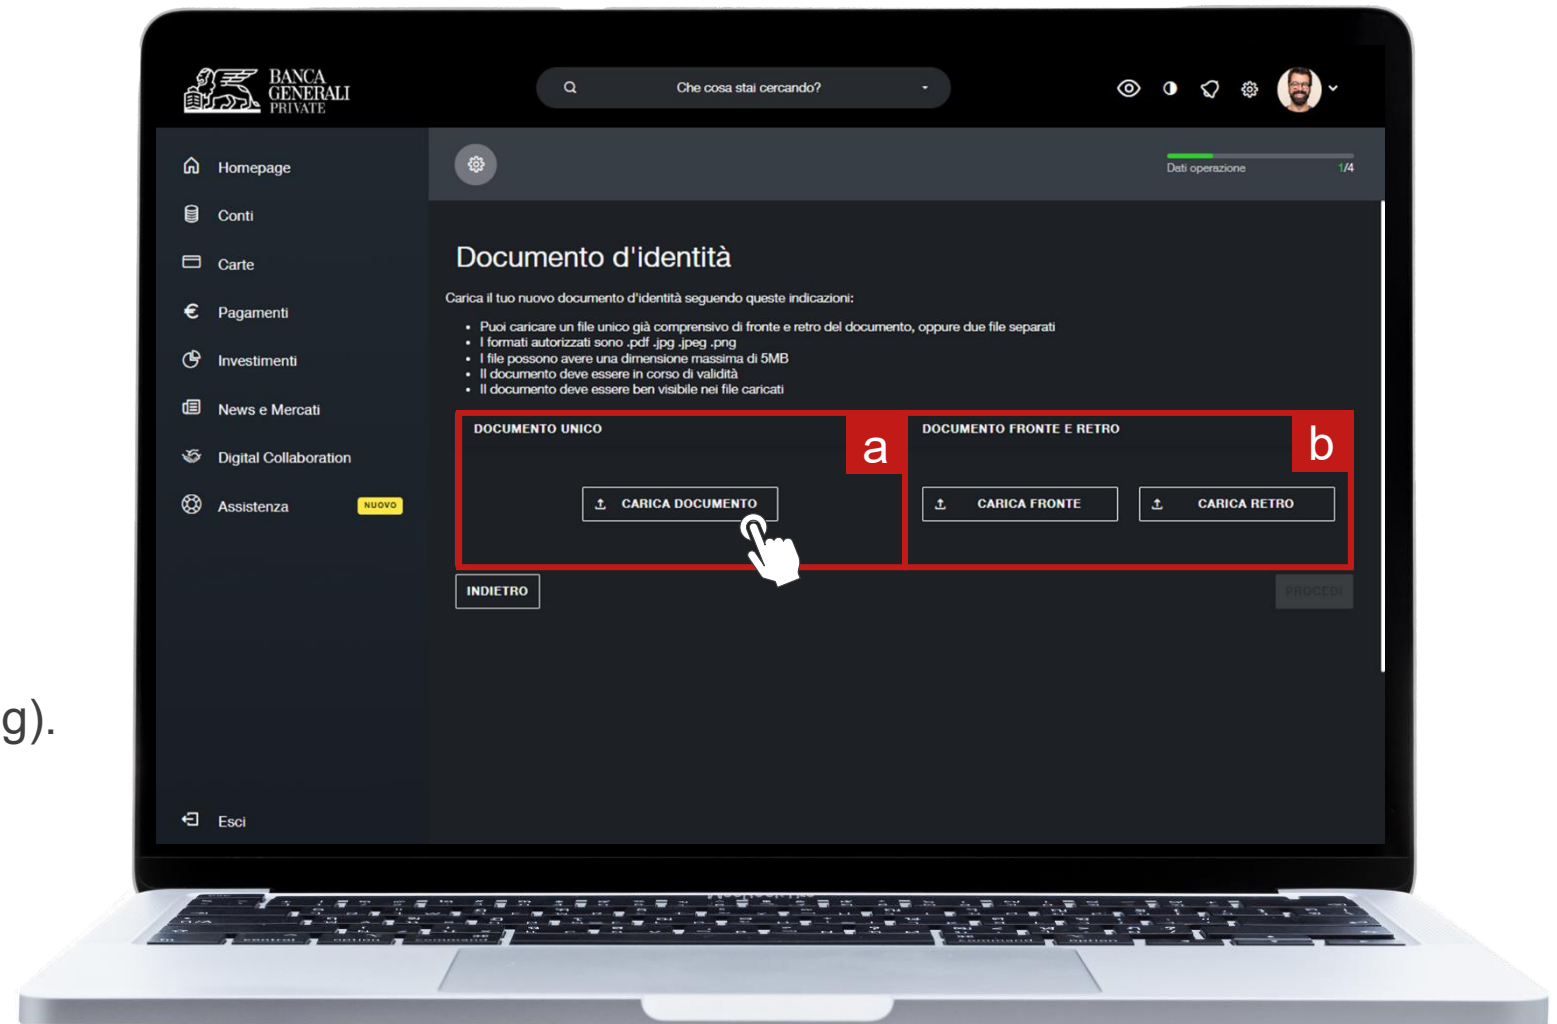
BANCA GENERALI PRIVATE

Che cosa stai cercando?

Homepage
Conti
Carte
Pagamenti
Investimenti
News e Mercati
Digital Collaboration
Assistenza NUOVO

Esci

Dati operazione 1/4

Documento d'identità

Carica il tuo nuovo documento d'identità seguendo queste indicazioni:

- Puoi caricare un file unico già comprensivo di fronte e retro del documento, oppure due file separati
- I formati autorizzati sono .pdf .jpg .jpeg .png
- I file possono avere una dimensione massima di 5MB
- Il documento deve essere in corso di validità
- Il documento deve essere ben visibile nei file caricati

DOCUMENTO UNICO a

CARICA DOCUMENTO

DOCUMENTO FRONTE E RETRO b

CARICA FRONTE

CARICA RETRO

INDIETRO

PROCEDI

g).